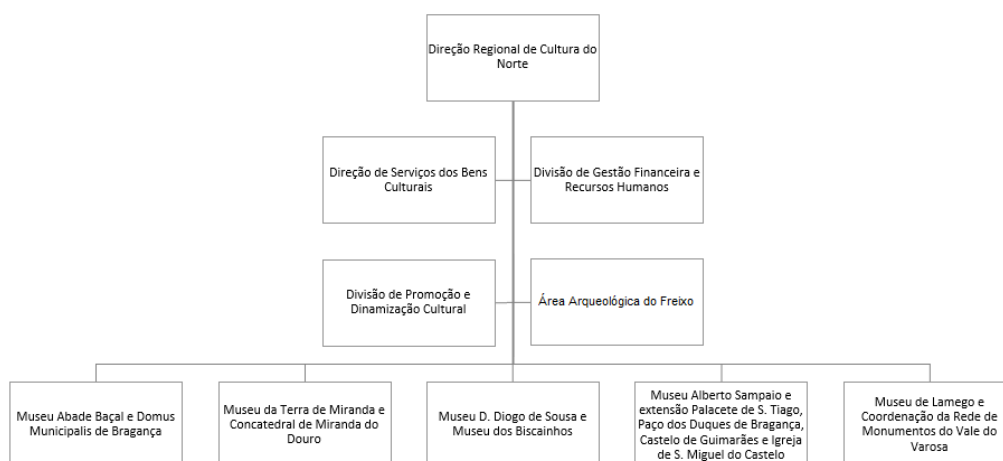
Direção Regional de Cultura do Norte

Direção de Serviços dos Bens Culturais

Divisão de Gestão Financeira e Recursos Humanos

Divisão de Promoção e Dinamização Cultural

Área Arqueológica do Freixo

Museu Abade Baçal e Domus Municipalis de Bragança

Museu da Terra de Miranda e Concatedral de Miranda do Douro

Museu D. Diogo de Sousa e Museu dos Biscainhos

Museu Alberto Sampaio e extensão Palacete de S. Tiago, Paço dos Duques de Bragança, Castelo de Guimarães e Igreja de S. Miguel do Castelo

Museu de Lamego e Coordenação da Rede de Monumentos do Vale do Varosa